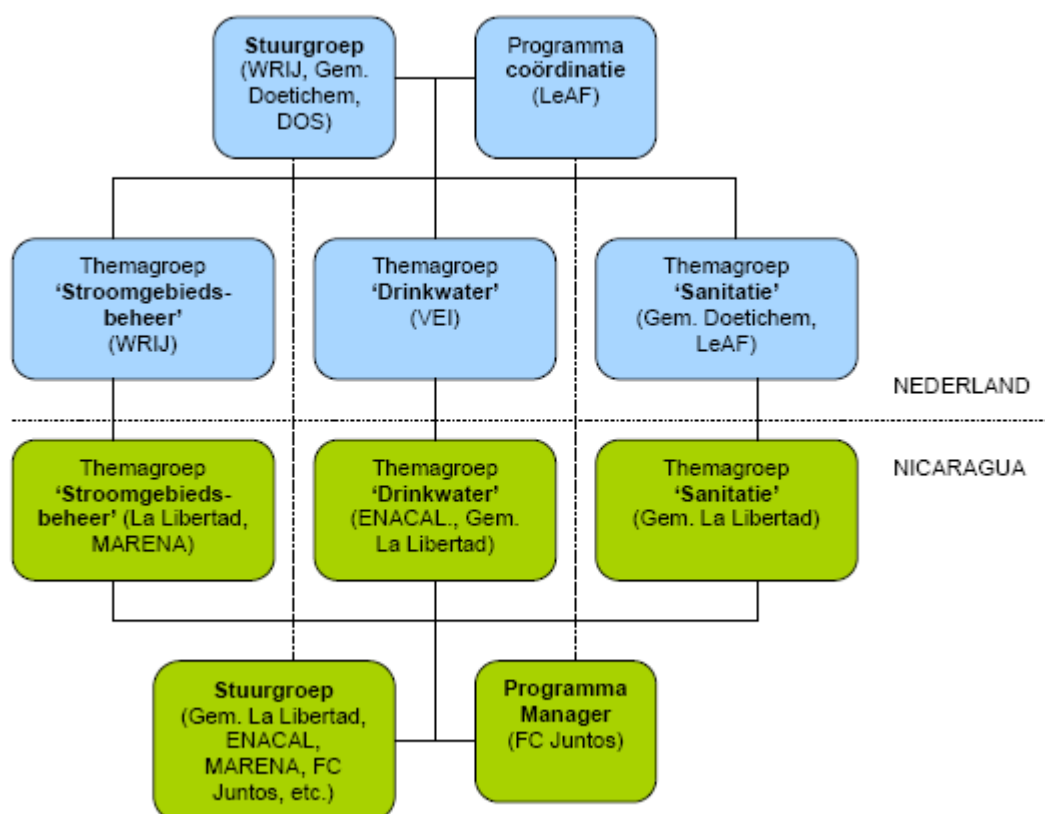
Stuurgroep
(WRIJ, Gem. Doetichem, DOS)

Programma coördinatie
(LeAF)

Themagroep
'Stroomgebiedsbeheer'
(WRIJ)

Themagroep
'Drinkwater'
(VEI)

Themagroep
'Sanitatie'
(Gem. Doetichem, LeAF)

NEDERLAND

NICARAGUA

Themagroep
'Stroomgebiedsbeheer' (La Libertad, MARENA)

Themagroep
'Drinkwater'
(ENACAL., Gem. La Libertad)

Themagroep
'Sanitatie'
(Gem. La Libertad)

Stuurgroep
(Gem. La Libertad, ENACAL, MARENA, FC Juntos, etc.)

Programma Manager
(FC Juntos)